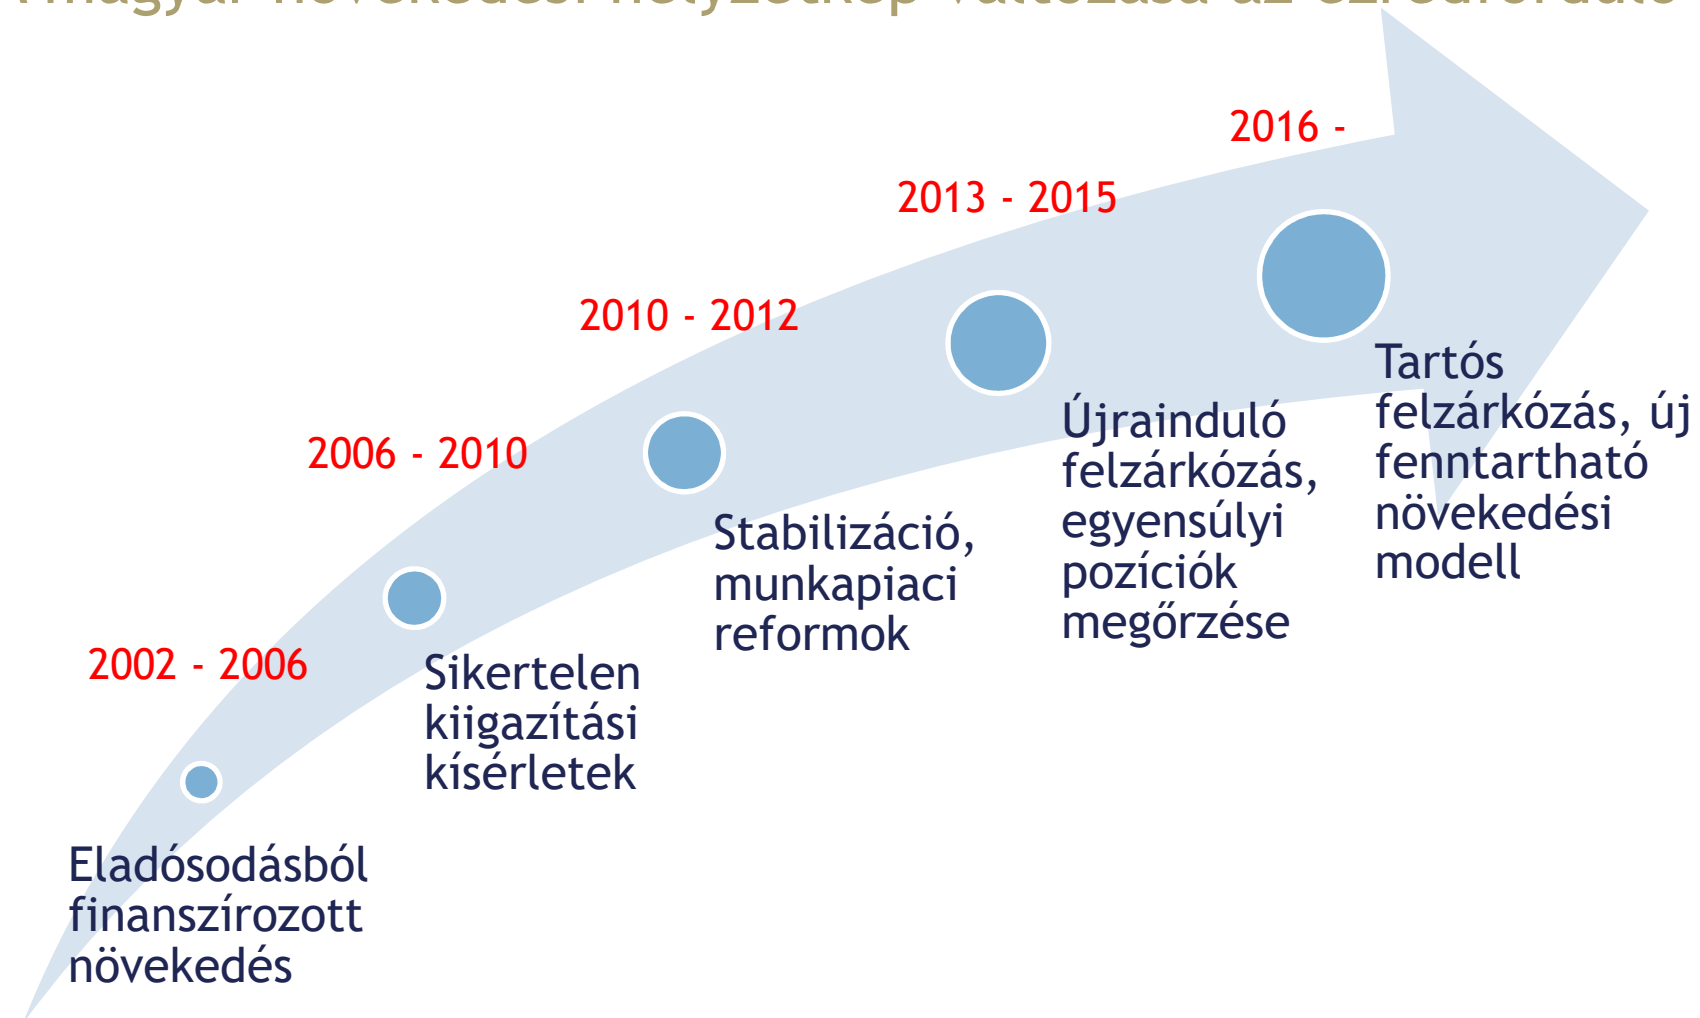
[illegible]

2016 -

2013 - 2015

2010 - 2012

2006 - 2010

2002 - 2006

Eladósodásból finanszírozott növekedés

Sikertelen kiigazítási kísérletek

Stabilizáció, munkapiaci reformok

Újrainduló felzárkózás, egyensúlyi pozíciók megőrzése

Tartós felzárkózás, új fenntartható növekedési modell